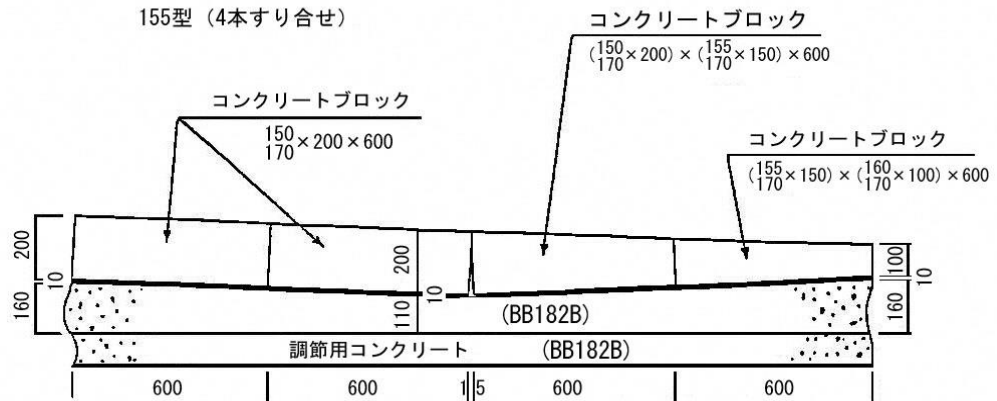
155型（4本すり合せ）

コンクリートブロック
$(\frac{150}{170}\times 200)\times(\frac{155}{170}\times 150)\times 600$

コンクリートブロック
$\frac{150}{170}\times 200\times 600$

コンクリートブロック
$(\frac{155}{170}\times 150)\times(\frac{160}{170}\times 100)\times 600$

200
10
160
200
110
10
(BB182B)
100
10
160

調節用コンクリート (BB182B)

600 600 1 5 600 600